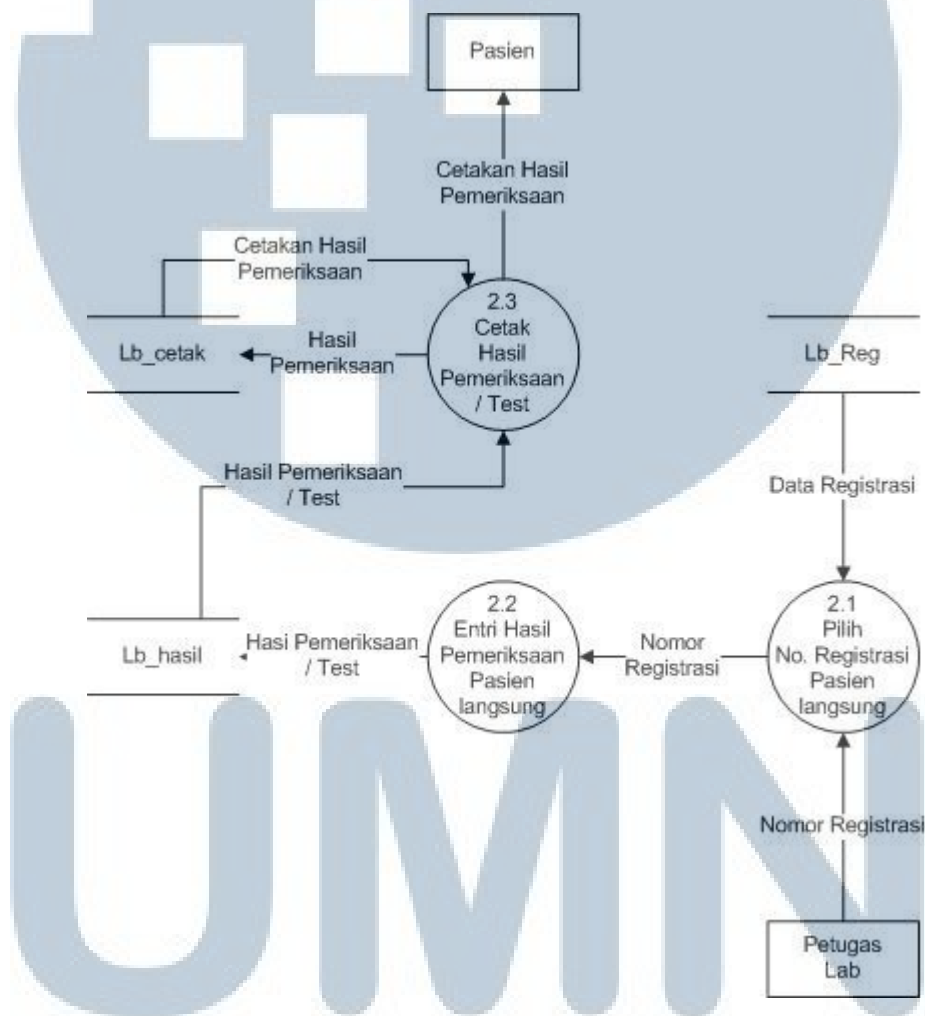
Pasien

Cetakan Hasil Pemeriksaan

Cetakan Hasil Pemeriksaan

2.3 Cetak Hasil Pemeriksaan / Test

Lb_cetak

Hasil Pemeriksaan

Lb_Reg

Hasil Pemeriksaan / Test

Data Registrasi

2.2 Entri Hasil Pemeriksaan Pasien langsung

2.1 Pilih No. Registrasi Pasien langsung

Lb_hasil

Hasi Pemeriksaan / Test

Nomor Registrasi

Nomor Registrasi

Petugas Lab